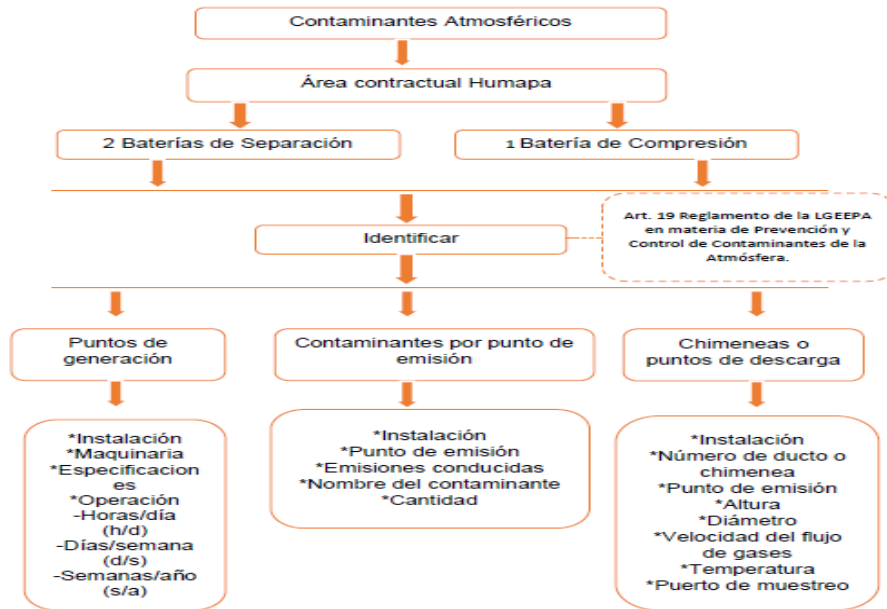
Contaminantes Atmosféricos

Área contractual Humapa

2 Baterías de Separación

1 Batería de Compresión

Identificar

Art. 19 Reglamento de la LGEEPA en materia de Prevención y Control de Contaminantes de la Atmósfera.

Puntos de generación

Contaminantes por punto de emisión

Chimeneas o puntos de descarga

*Instalación
*Maquinaria
*Especificaciones
*Operación
-Horas/día (h/d)
-Días/semana (d/s)
-Semanas/año (s/a)

*Instalación
*Punto de emisión
*Emisiones conducidas
*Nombre del contaminante
*Cantidad

*Instalación
*Número de ducto o chimenea
*Punto de emisión
*Altura
*Diámetro
*Velocidad del flujo de gases
*Temperatura
*Puerto de muestreo